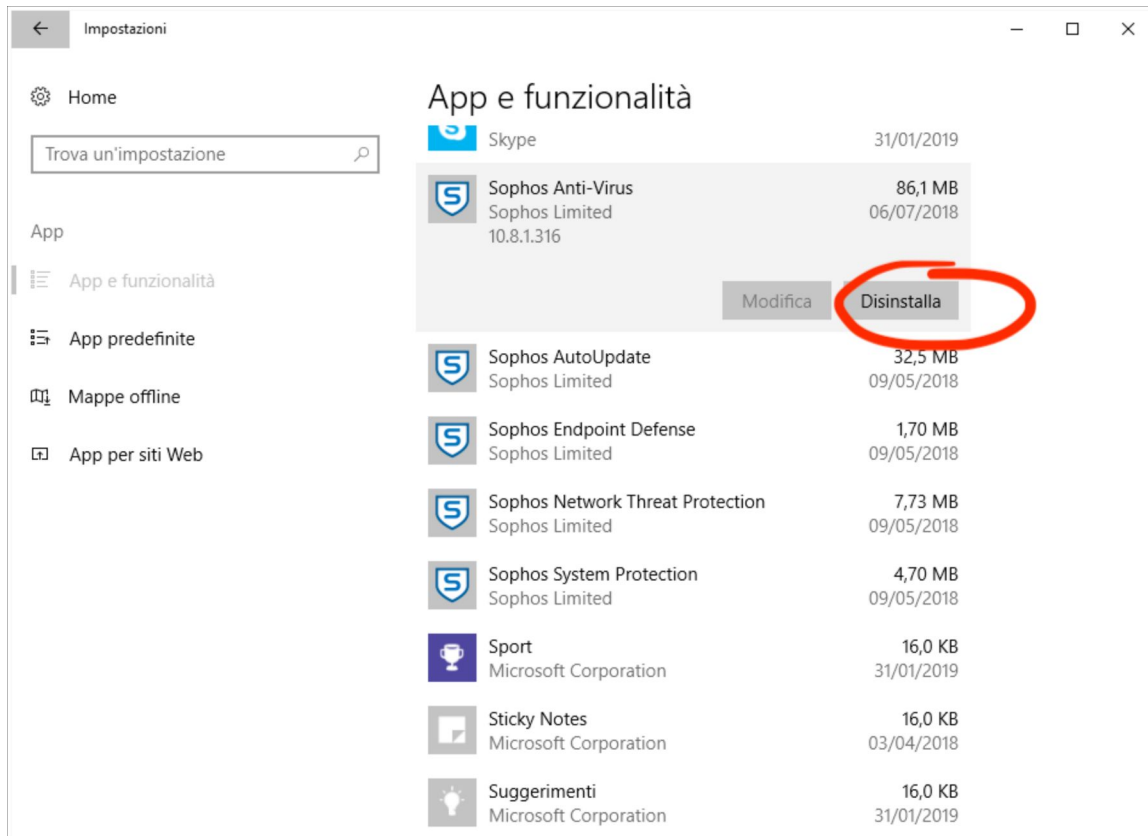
Impostazioni

Home

Trova un'impostazione

App

App e funzionalità

App predefinite

Mappe offline

App per siti Web

App e funzionalità

Skype 31/01/2019

Sophos Anti-Virus 86,1 MB
Sophos Limited 06/07/2018
10.8.1.316

Modifica Disinstalla

Sophos AutoUpdate 32,5 MB
Sophos Limited 09/05/2018

Sophos Endpoint Defense 1,70 MB
Sophos Limited 09/05/2018

Sophos Network Threat Protection 7,73 MB
Sophos Limited 09/05/2018

Sophos System Protection 4,70 MB
Sophos Limited 09/05/2018

Sport 16,0 KB
Microsoft Corporation 31/01/2019

Sticky Notes 16,0 KB
Microsoft Corporation 03/04/2018

Suggerimenti 16,0 KB
Microsoft Corporation 31/01/2019